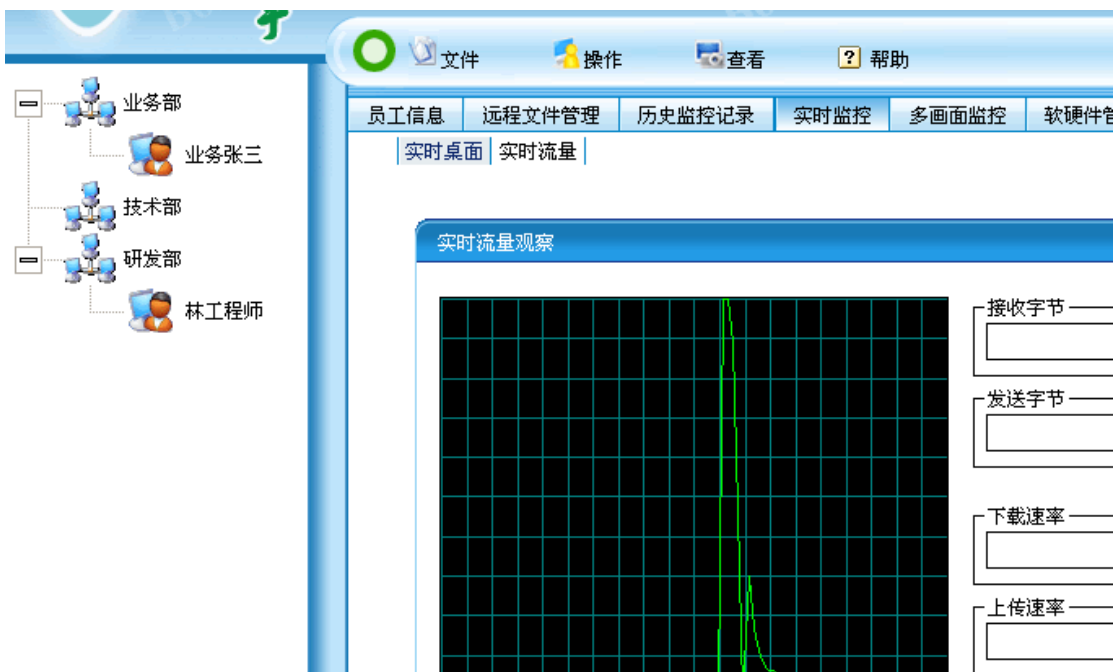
文件 操作 查看 帮助

业务部
业务张三
技术部
研发部
林工程师

员工信息 | 远程文件管理 | 历史监控记录 | 实时监控 | 多画面监控 | 软硬件管

实时桌面 | 实时流量

实时流量观察

接收字节

发送字节

下载速率

上传速率